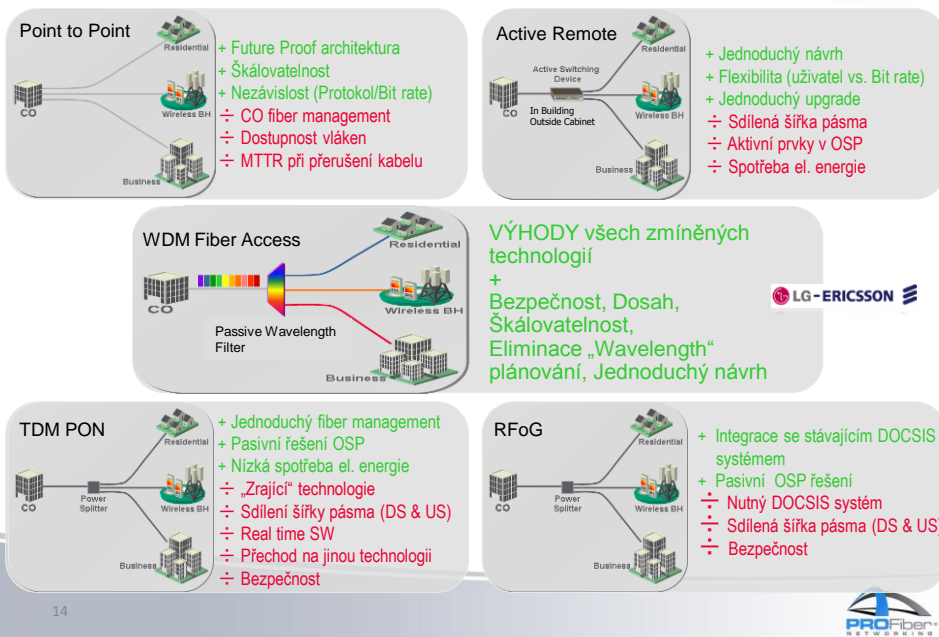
Point to Point

Residential
Wireless BH
Business
CO

+ Future Proof architektura
+ Škálovatelnost
+ Nezávislost (Protokol/Bit rate)
÷ CO fiber management
÷ Dostupnost vláken
÷ MTTR při přerušení kabelu

Active Remote

Active Switching Device
In Building
Outside Cabinet
Residential
Wireless BH
Business

+ Jednoduchý návrh
+ Flexibilita (uživatel vs. Bit rate)
+ Jednoduchý upgrade
÷ Sdílená šířka pásma
÷ Aktivní prvky v OSP
÷ Spotřeba el. energie

WDM Fiber Access

CO
Passive Wavelength Filter
Residential
Wireless BH
Business

VÝHODY všech zmíněných technologií
+
Bezpečnost, Dosah, Škálovatelnost, Eliminace „Wavelength“ plánování, Jednoduchý návrh

LG-ERICSSON

TDM PON

CO
Power Splitter
Residential
Wireless BH
Business

+ Jednoduchý fiber management
+ Pasivní řešení OSP
+ Nízká spotřeba el. energie
÷ „Zrající“ technologie
÷ Sdílení šířky pásma (DS & US)
÷ Real time SW
÷ Přechod na jinou technologii
÷ Bezpečnost

RFoG

CO
Power Splitter
Residential
Wireless BH
Business

+ Integrace se stávajícím DOCSIS systémem
+ Pasivní OSP řešení
÷ Nutný DOCSIS systém
÷ Sdílená šířka pásma (DS & US)
÷ Bezpečnost

14

PROFiber NETWORKING